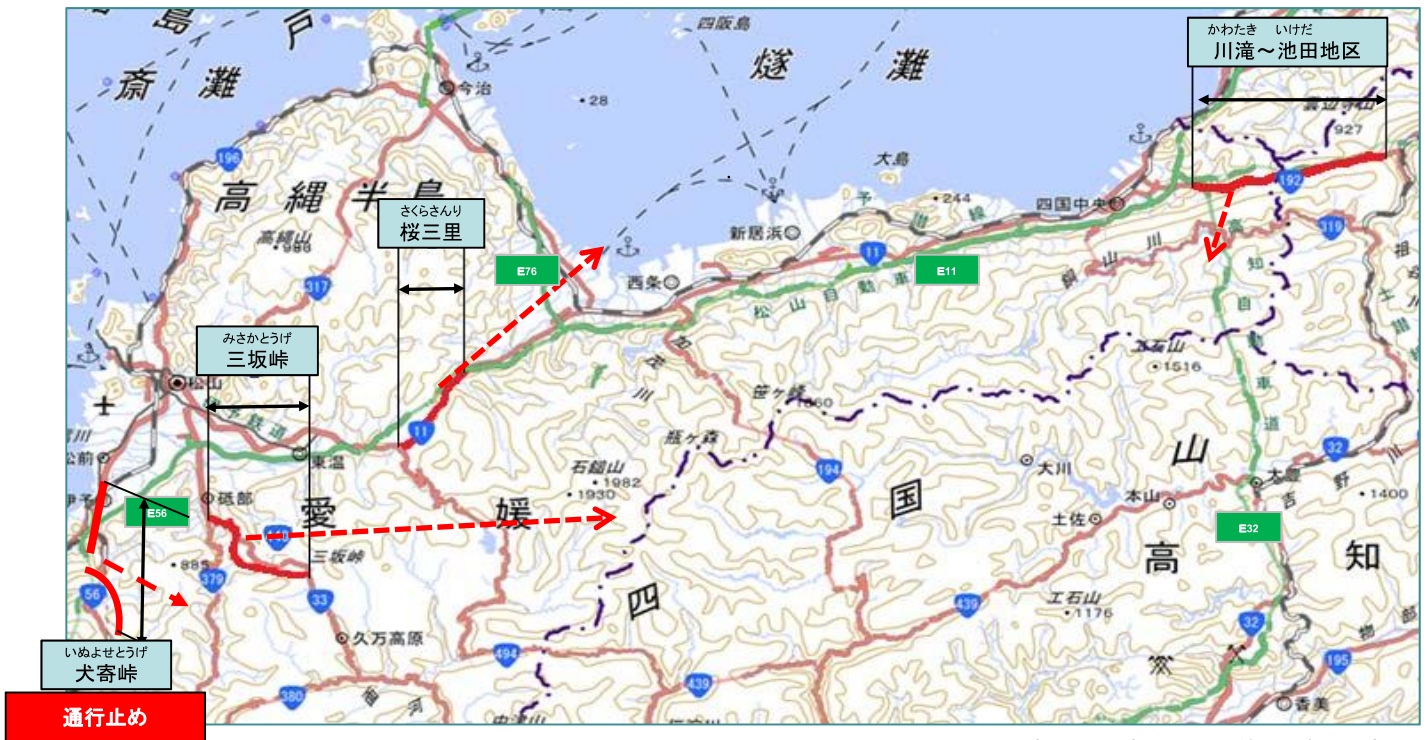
かわたき いけだ
川滝～池田地区

さくらさんり
桜三里

みさかとうげ
三坂峠

いぬよせとうげ
犬寄峠

通行止め

斎灘
燧灘
四阪島
今治
28
大島
244
新居浜
四国中央
西条
高縄半島
高縄山
986
196
317
11
E76
E11
松山自動車道
松山
東温
砥部
愛媛
三坂峠
33
379
56
E56
伊予
885
久万高原
石鎚山
1982
1930
瓶ヶ森
笹ヶ峰
1860
194
国
四
494
439
380
大川
土佐
本山
高知
山
E32
32
1400
工石山
1176
香美
195
三石山
1516
927
192
319
1400